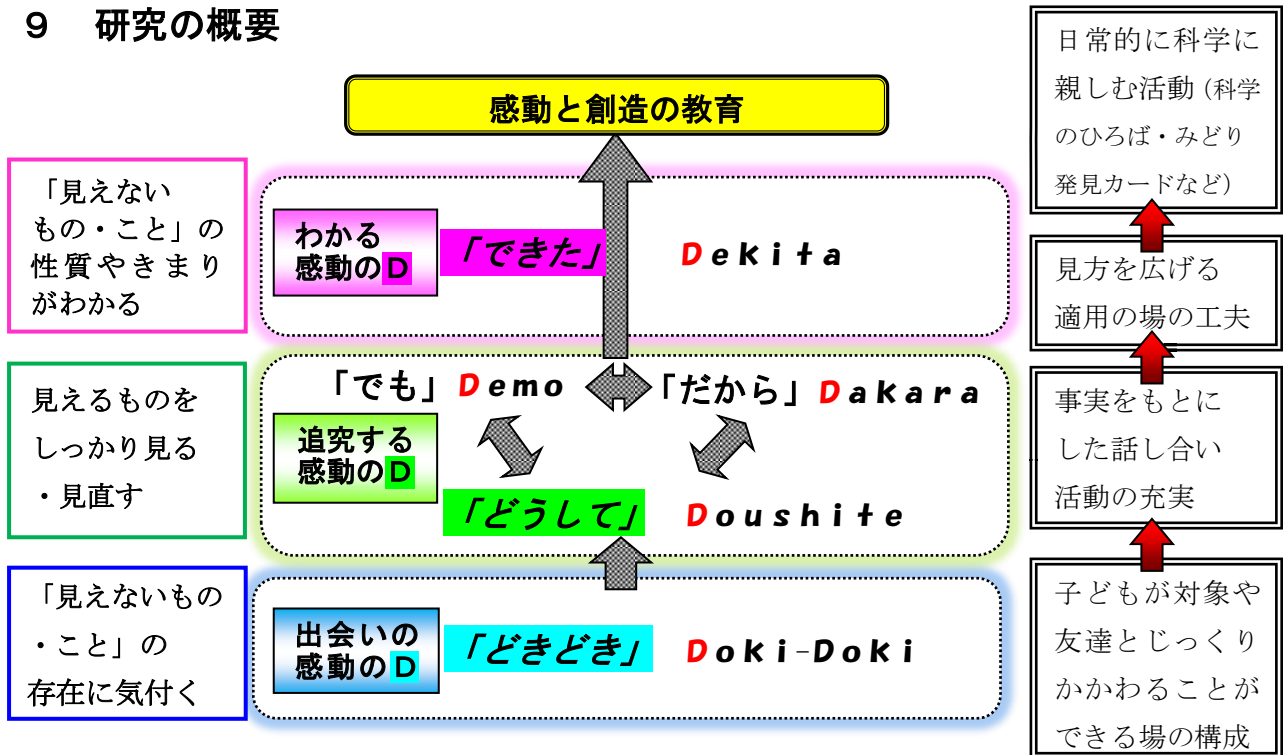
９　研究の概要

感動と創造の教育

「見えないもの・こと」の性質やきまりがわかる

わかる感動のＤ

「できた」

Dekita

見えるものをしっかり見る・見直す

「でも」Demo

「だから」Dakara

追究する感動のＤ

「どうして」

Doushite

「見えないもの・こと」の存在に気付く

出会いの感動のＤ

「どきどき」

Doki-Doki

日常的に科学に親しむ活動（科学のひろば・みどり発見カードなど）

見方を広げる適用の場の工夫

事実をもとにした話し合い活動の充実

子どもが対象や友達とじっくりかかわることができる場の構成